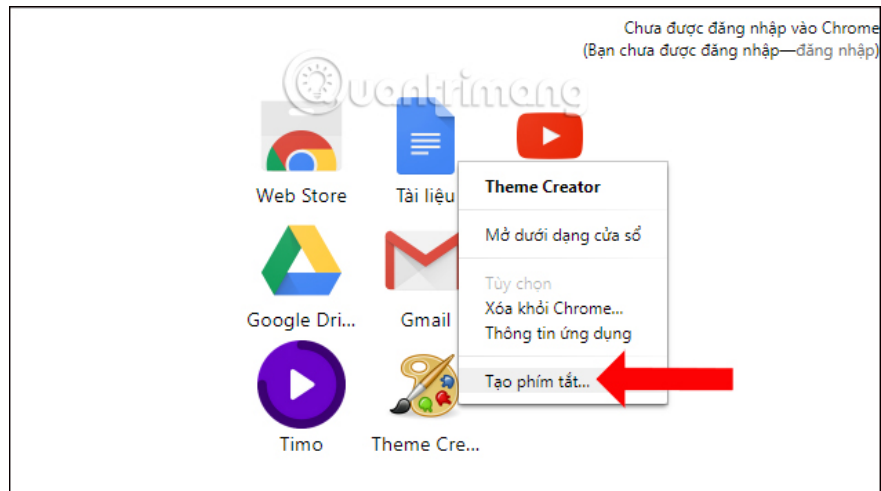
Chưa được đăng nhập vào Chrome
(Bạn chưa được đăng nhập—đăng nhập)

Quantrimang

Web Store
Tài liệu
Google Dri...
Gmail
Timo
Theme Cre...

Theme Creator
Mở dưới dạng cửa sổ
Tùy chọn
Xóa khỏi Chrome...
Thông tin ứng dụng
Tạo phím tắt...